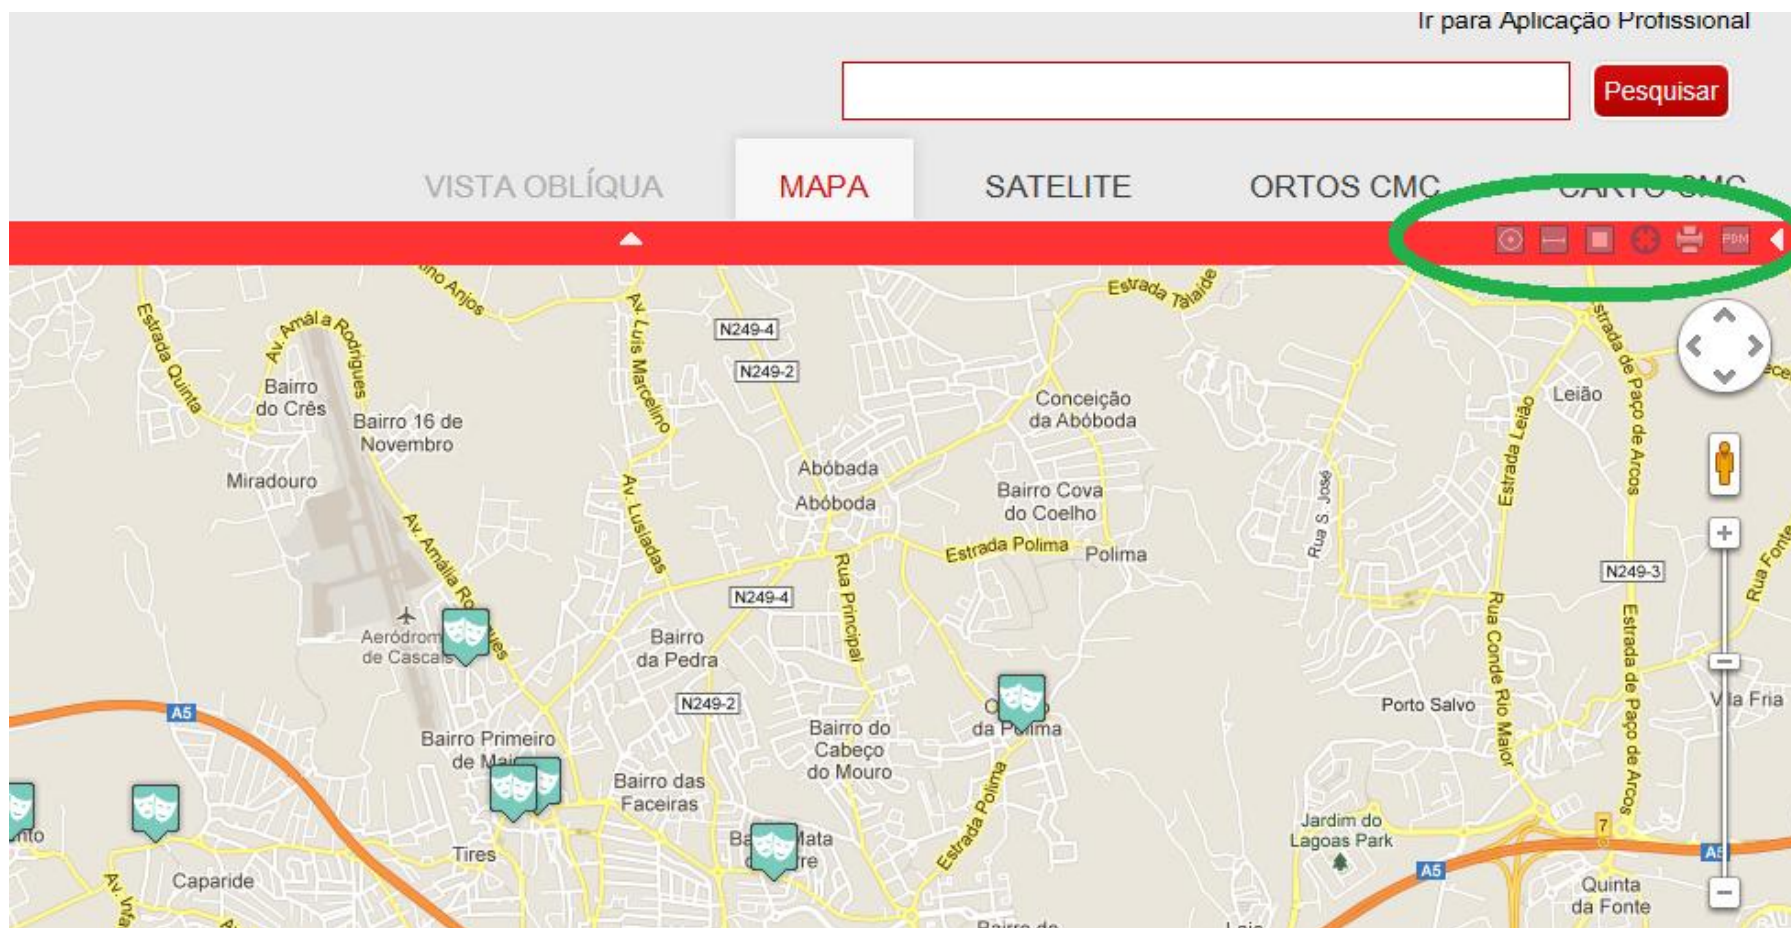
Ir para Aplicação Profissional

Pesquisar

VISTA OBLÍQUA
MAPA
SATELITE
ORTOS CMC
CARTO CMC

PDM

Estrada Quinta
Av. Amália Rodrigues
Bairro do Crês
Bairro 16 de Novembro
Miradouro
Av. Amália Rodrigues
Aeródromo de Cascais
Bairro Primeiro de Maio
Tires
Caparide
A5
nto
Av. Infante
no Anjos
Av. Luís Marcelino
Av. Lusíadas
N249-4
N249-2
Abóbada
Abóboda
Bairro da Pedra
N249-4
N249-2
Rua Principal
Bairro das Faceiras
Bairro do Cabeço do Mouro
Bairro da Mata
Estrada Talaíde
Conceição da Abóboda
Bairro Cova do Coelho
Estrada Polima
Polima
da Polima
Estrada Polima
Rua S. José
Estrada Leião
Leião
Rua Conde Rio Maior
Porto Salvo
Jardim do Lagoas Park
A5
Estrada de Paço de Arcos
N249-3
Estrada de Paço de Arcos
Rua Fonte
Vila Fria
Quinta da Fonte
A5
7
Bairro do
Laje